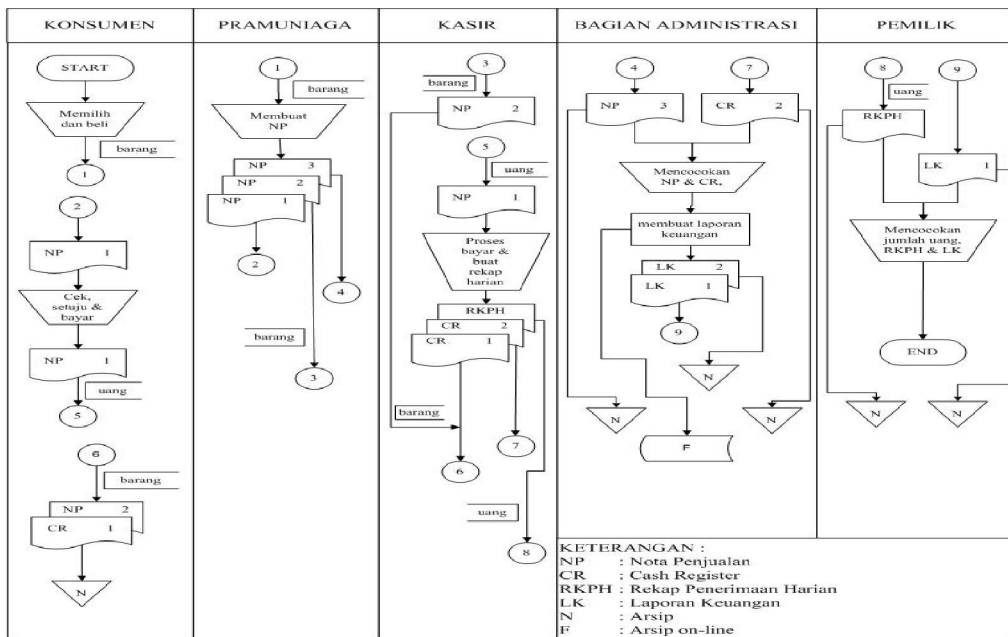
KONSUMEN

START

Memilih dan beli

barang

1

2

NP 1

Cek, setuju & bayar

NP 1

uang

5

6

barang

NP 2

CR 1

N

PRAMUNIAGA

1

barang

Membuat NP

NP 3

NP 2

NP 1

2

4

barang

3

KASIR

3

barang

NP 2

5

uang

NP 1

Proses bayar & buat rekap harian

RKPH

CR 2

CR 1

barang

7

6

uang

8

BAGIAN ADMINISTRASI

4

7

NP 3

CR 2

Mencocokan NP & CR,

membuat laporan keuangan

LK 2

LK 1

9

N

N

F

N

PEMILIK

8

9

uang

RKPH

LK 1

Mencocokan jumlah uang, RKPH & LK

END

N

N

KETERANGAN :
NP : Nota Penjualan
CR : Cash Register
RKPH : Rekap Penerimaan Harian
LK : Laporan Keuangan
N : Arsip
F : Arsip on-line